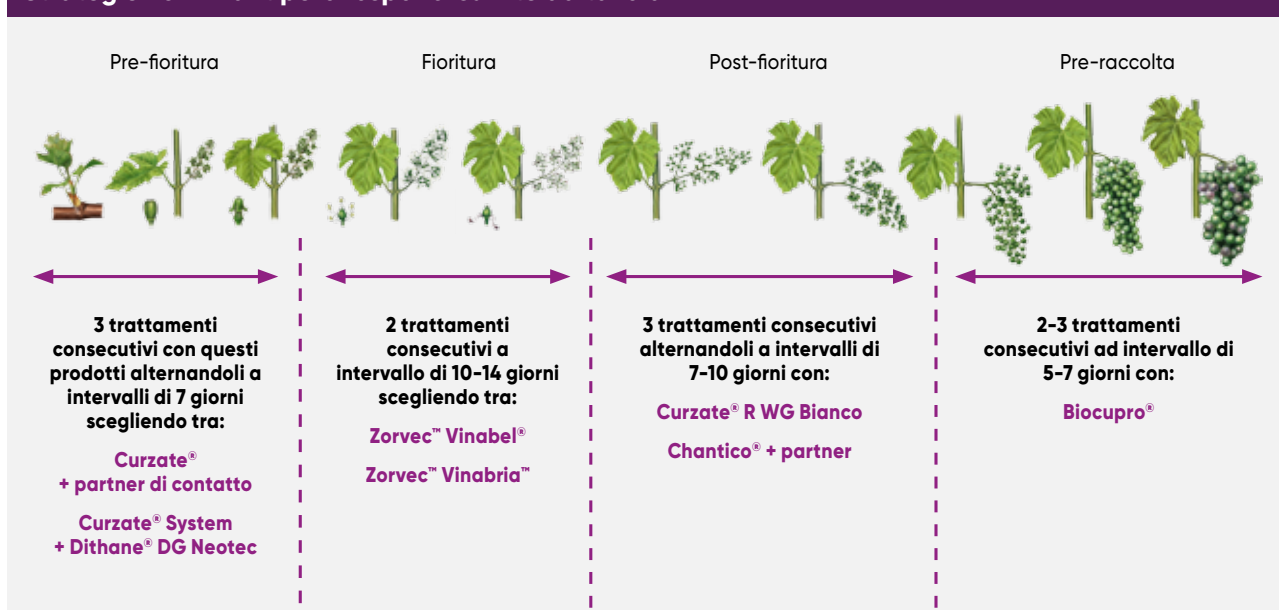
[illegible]

Pre-fioritura

Fioritura

Post-fioritura

Pre-raccolta

3 trattamenti consecutivi con questi prodotti alternandoli a intervalli di 7 giorni scegliendo tra:

Curzate®
+ partner di contatto

Curzate® System
+ Dithane® DG Neotec

2 trattamenti consecutivi a intervallo di 10-14 giorni scegliendo tra:

Zorvec™ Vinabel®

Zorvec™ Vinabria™

3 trattamenti consecutivi alternandoli a intervalli di 7-10 giorni con:

Curzate® R WG Bianco

Chantico® + partner

2-3 trattamenti consecutivi ad intervallo di 5-7 giorni con:

Biocupro®